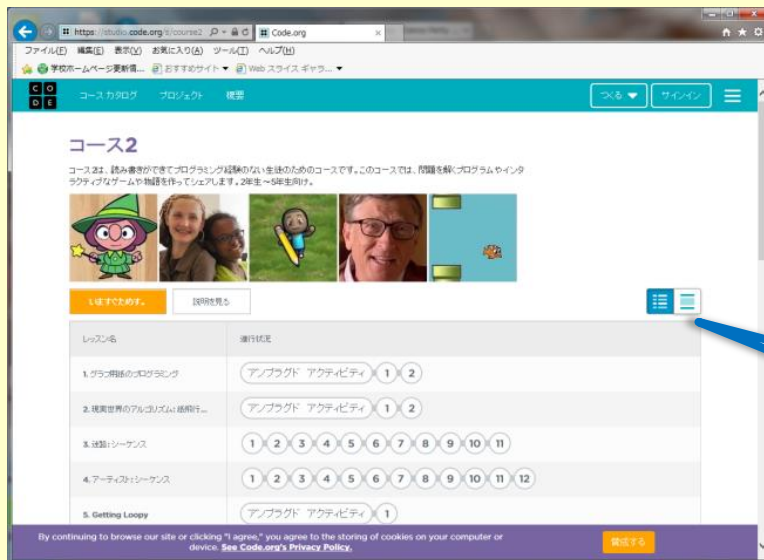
https://studio.code.org/s/course2
Code.org
ファイル(F) 編集(E) 表示(V) お気に入り(A) ツール(T) ヘルプ(H)
学校ホームページ要約情... おすすめサイト ▾ Web スライス ギャラ... ▾

CODE コースカタログ プロジェクト 概要
つくる ▾ サインイン

コース2

コース2は、読み書きができてプログラミング経験のない生徒のためのコースです。このコースでは、問題を解くプログラムやインタラクティブなゲームや物語を作ってシェアします。2年生〜5年生向け。

いますぐためす。
説明を見る

| レッスン名 | 進行状況 |
|---|---|
| 1. グラフ用紙のプログラミング | アンプラグド アクティビティ 1 2 |
| 2. 現実世界のアルゴリズム: 紙飛行... | アンプラグド アクティビティ 1 2 |
| 3. 迷路: シーケンス | 1 2 3 4 5 6 7 8 9 10 11 |
| 4. アーティスト: シーケンス | 1 2 3 4 5 6 7 8 9 10 11 12 |
| 5. Getting Loopy | アンプラグド アクティビティ 1 |

By continuing to browse our site or clicking "I agree," you agree to the storing of cookies on your computer or device. See Code.org's Privacy Policy.
賛成する